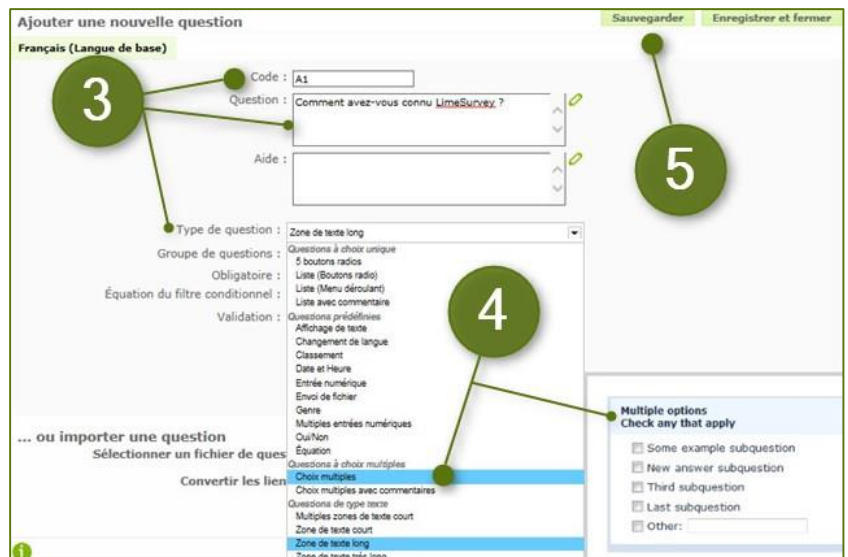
Ajouter une nouvelle question

Sauvegarder

Enregistrer et fermer

Français (Langue de base)

3

Code : A1

Question : Comment avez-vous connu LimeSurvey ?

Aide :

5

Type de question : Zone de texte long

Groupe de questions :

Obligatoire :

Équation du filtre conditionnel :

Validation :

Questions à choix unique
5 boutons radios
Liste (Boutons radio)
Liste (Menu déroulant)
Liste avec commentaire
Questions prédéfinies
Affichage de texte
Changement de langue
Classement
Date et Heure
Entrée numérique
Envoi de fichier
Genre
Multiples entrées numériques
Oui/Non
Équation
Questions à choix multiples
Choix multiples
Choix multiples avec commentaires
Questions de type texte
Multiples zones de texte court
Zone de texte court
Zone de texte long
Zone de texte très long

4

... ou importer une question

Sélectionner un fichier de ques

Convertir les lien

Multiple options
Check any that apply

Some example subquestion
New answer subquestion
Third subquestion
Last subquestion
Other: